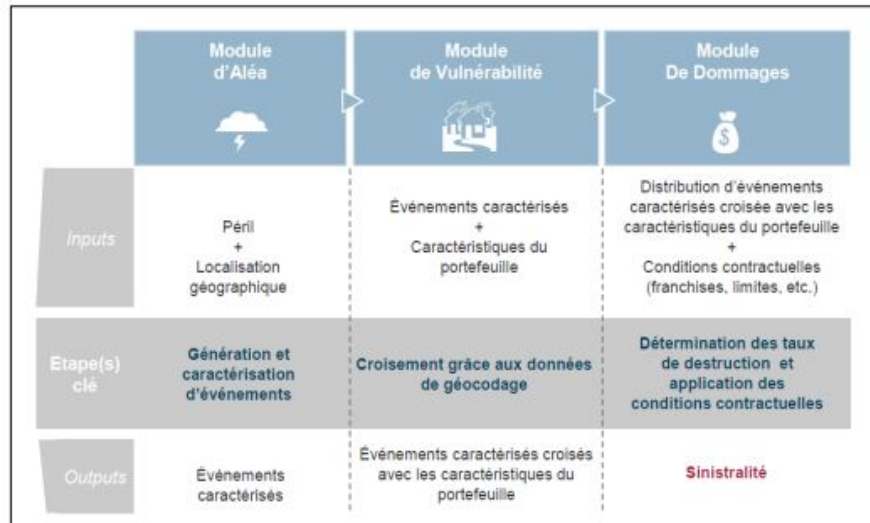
| | Module d'Aléa | Module de Vulnérabilité | Module De Dommages |
|---|---|---|---|
| Inputs | Péril + Localisation géographique | Événements caractérisés + Caractéristiques du portefeuille | Distribution d'événements caractérisés croisée avec les caractéristiques du portefeuille + Conditions contractuelles (franchises, limites, etc.) |
| Etape(s) clé | Génération et caractérisation d'événements | Croisement grâce aux données de géocodage | Détermination des taux de destruction et application des conditions contractuelles |
| Outputs | Événements caractérisés | Événements caractérisés croisés avec les caractéristiques du portefeuille | Sinistralité |